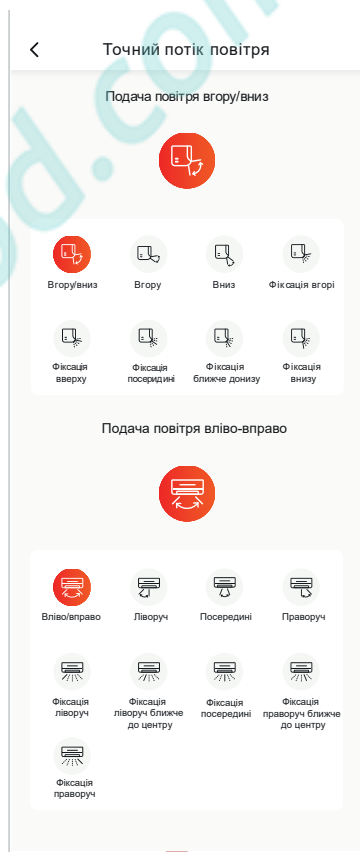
Точний потік повітря

Подача повітря вгору/вниз

Вгору/вниз
Вгору
Вниз
Фіксація вгорі

Фіксація вверху
Фіксація посередині
Фіксація ближче донизу
Фіксація внизу

Подача повітря вліво-вправо

Вліво/вправо
Ліворуч
Посередині
Праворуч

Фіксація ліворуч
Фіксація ліворуч ближче до центру
Фіксація посередині
Фіксація праворуч ближче до центру

Фіксація праворуч